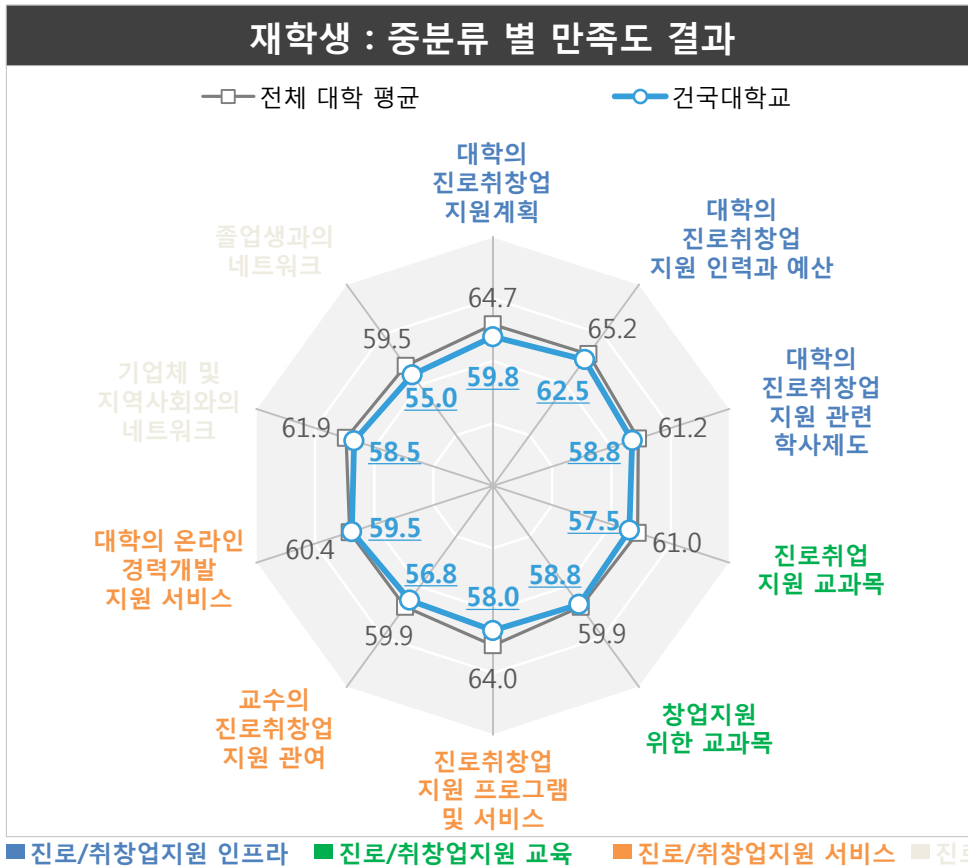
재학생 : 중분류 별 만족도 결과

전체 대학 평균
건국대학교

대학의 진로취창업 지원계획
64.7
59.8

대학의 진로취창업 지원 인력과 예산
65.2
62.5

대학의 진로취창업 지원 관련 학사제도
61.2
58.8

진로취업 지원 교과목
61.0
57.5

창업지원 위한 교과목
59.9
58.8

진로취창업 지원 프로그램 및 서비스
64.0
58.0

교수의 진로취창업 지원 관여
59.9
56.8

대학의 온라인 경력개발 지원 서비스
60.4
59.5

기업체 및 지역사회와의 네트워크
61.9
58.5

졸업생과의 네트워크
59.5
55.0

진로/취창업지원 인프라
진로/취창업지원 교육
진로/취창업지원 서비스
진로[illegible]